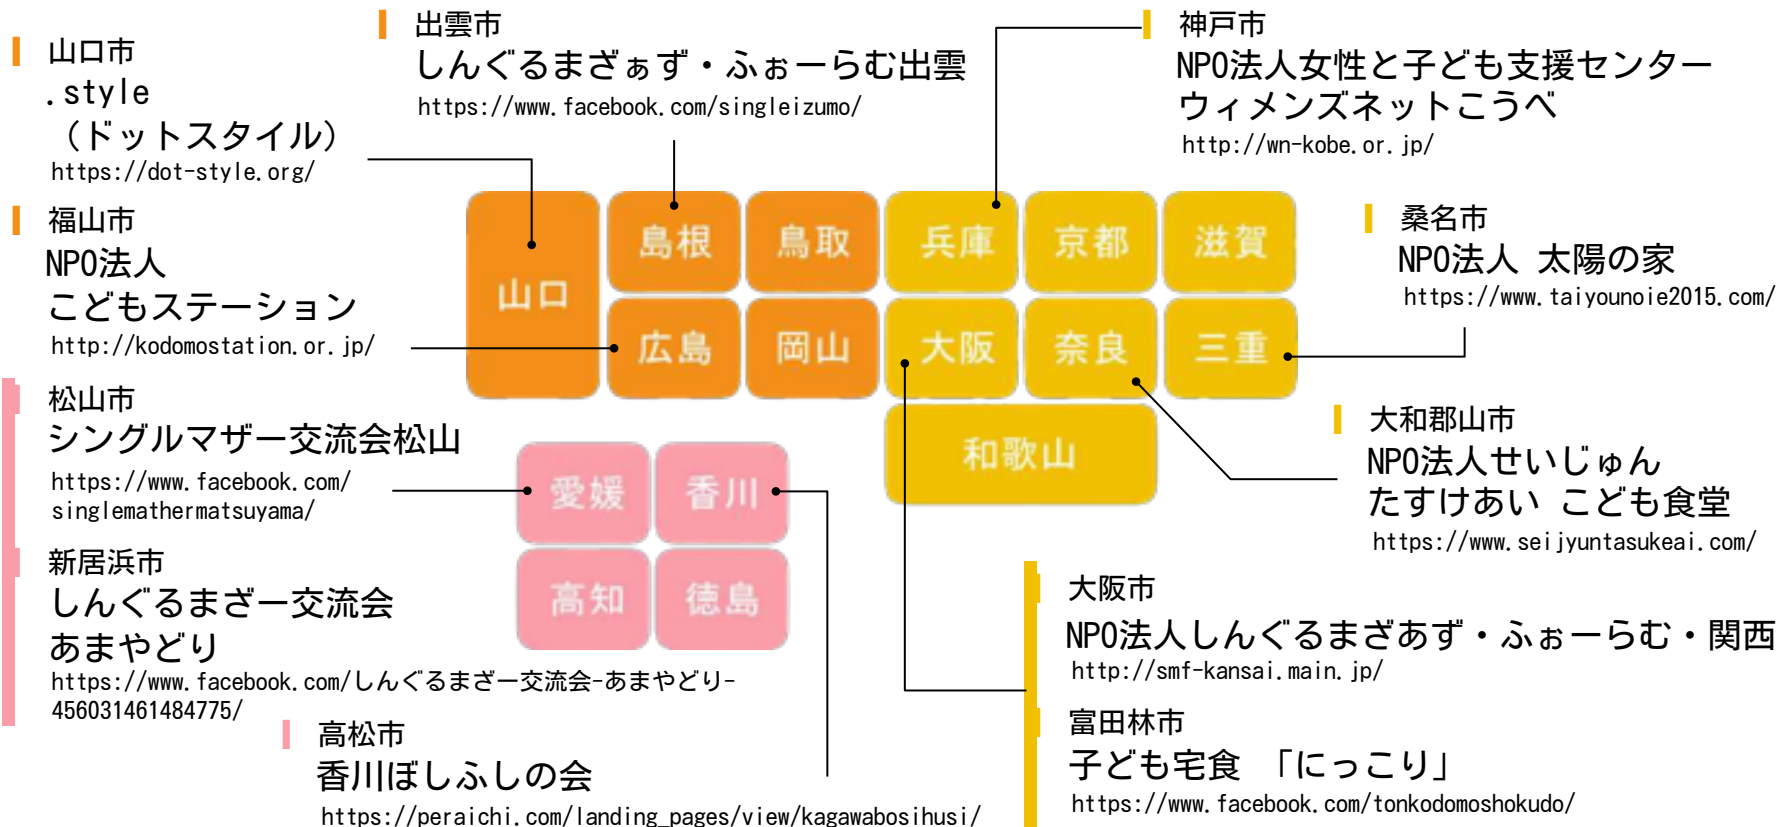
山口市
.style
（ドットスタイル）
https://dot-style.org/

出雲市
しんぐるまざぁず・ふぉーらむ出雲
https://www.facebook.com/singleizumo/

神戸市
NPO法人女性と子ども支援センター
ウィメンズネットこうべ
http://wn-kobe.or.jp/

福山市
NPO法人
こどもステーション
http://kodomostation.or.jp/

桑名市
NPO法人　太陽の家
https://www.taiyounoie2015.com/

山口

島根

鳥取

兵庫

京都

滋賀

広島

岡山

大阪

奈良

三重

和歌山

松山市
シングルマザー交流会松山
https://www.facebook.com/singlemathermatsuyama/

愛媛

香川

高知

徳島

大和郡山市
NPO法人せいじゅん
たすけあい　こども食堂
https://www.seijyuntasukeai.com/

新居浜市
しんぐるまざー交流会
あまやどり
https://www.facebook.com/しんぐるまざー交流会-あまやどり-456031461484775/

大阪市
NPO法人しんぐるまざあず・ふぉーらむ・関西
http://smf-kansai.main.jp/

高松市
香川ぼしふしの会
https://peraichi.com/landing_pages/view/kagawabosihusi/

富田林市
子ども宅食　「にっこり」
https://www.facebook.com/tonkodomoshokudo/